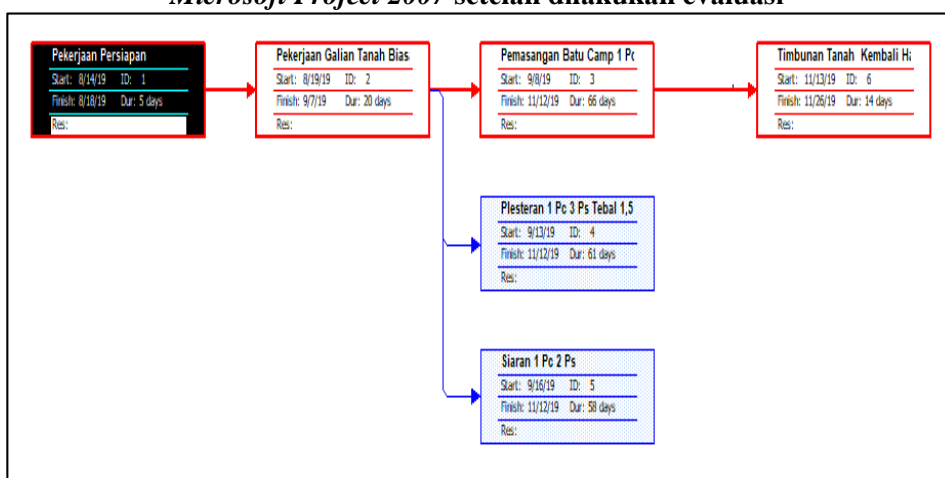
Microsoft Project 2007 setelah dilakukan evaluasi

Pekerjaan Persiapan
Start: 8/14/19 ID: 1
Finish: 8/18/19 Dur: 5 days
Res:

Pekerjaan Galian Tanah Bias
Start: 8/19/19 ID: 2
Finish: 9/7/19 Dur: 20 days
Res:

Pemasangan Batu Camp 1 Pc
Start: 9/8/19 ID: 3
Finish: 11/12/19 Dur: 66 days
Res:

Timbunan Tanah Kembali Ha
Start: 11/13/19 ID: 6
Finish: 11/26/19 Dur: 14 days
Res:

Plesteran 1 Pc 3 Ps Tebal 1,5
Start: 9/13/19 ID: 4
Finish: 11/12/19 Dur: 61 days
Res:

Siaran 1 Pc 2 Ps
Start: 9/16/19 ID: 5
Finish: 11/12/19 Dur: 58 days
Res: